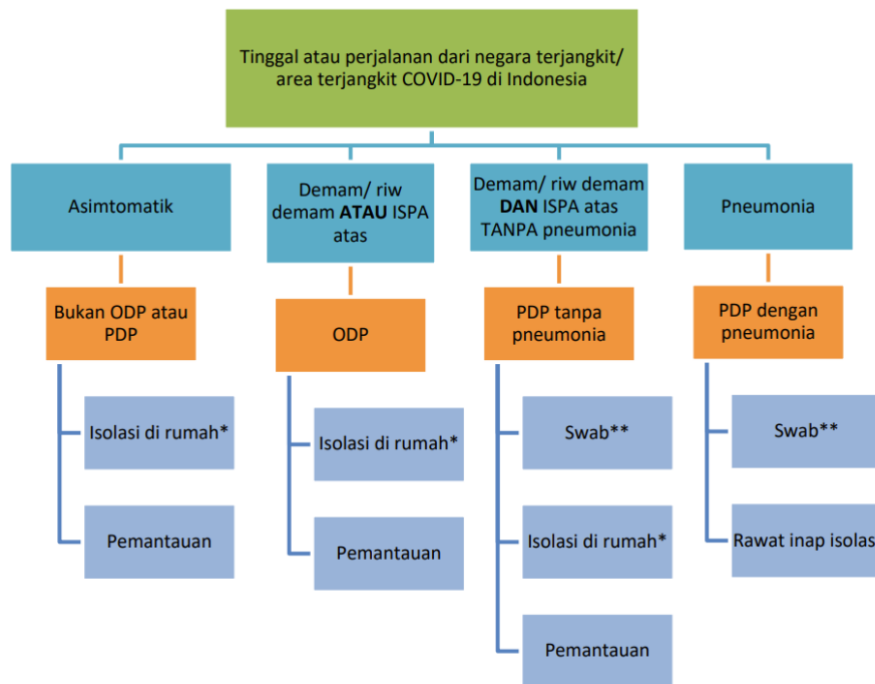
Tinggal atau perjalanan dari negara terjangkit/ area terjangkit COVID-19 di Indonesia

Asimtomatik

Bukan ODP atau PDP

Isolasi di rumah*

Pemantauan

Demam/ riw demam ATAU ISPA atas

ODP

Isolasi di rumah*

Pemantauan

Demam/ riw demam DAN ISPA atas TANPA pneumonia

PDP tanpa pneumonia

Swab**

Isolasi di rumah*

Pemantauan

Pneumonia

PDP dengan pneumonia

Swab**

Rawat inap isolas